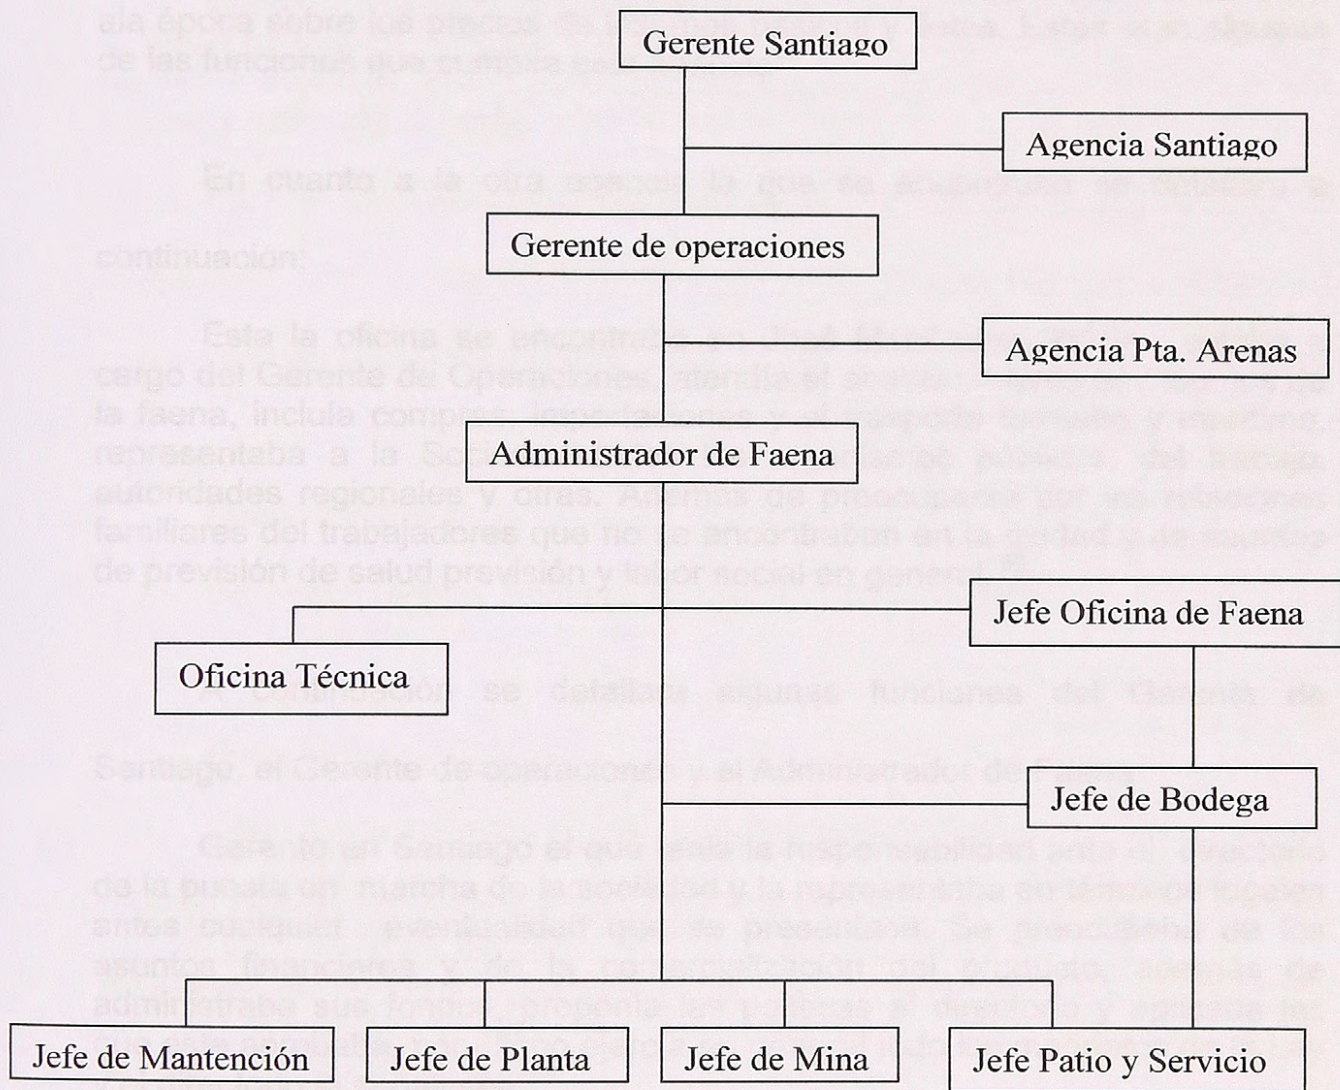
Gerente Santiago

Agencia Santiago

Gerente de operaciones

Agencia Pta. Arenas

Administrador de Faena

Jefe Oficina de Faena

Oficina Técnica

Jefe de Bodega

Jefe de Mantención

Jefe de Planta

Jefe de Mina

Jefe Patio y Servicio